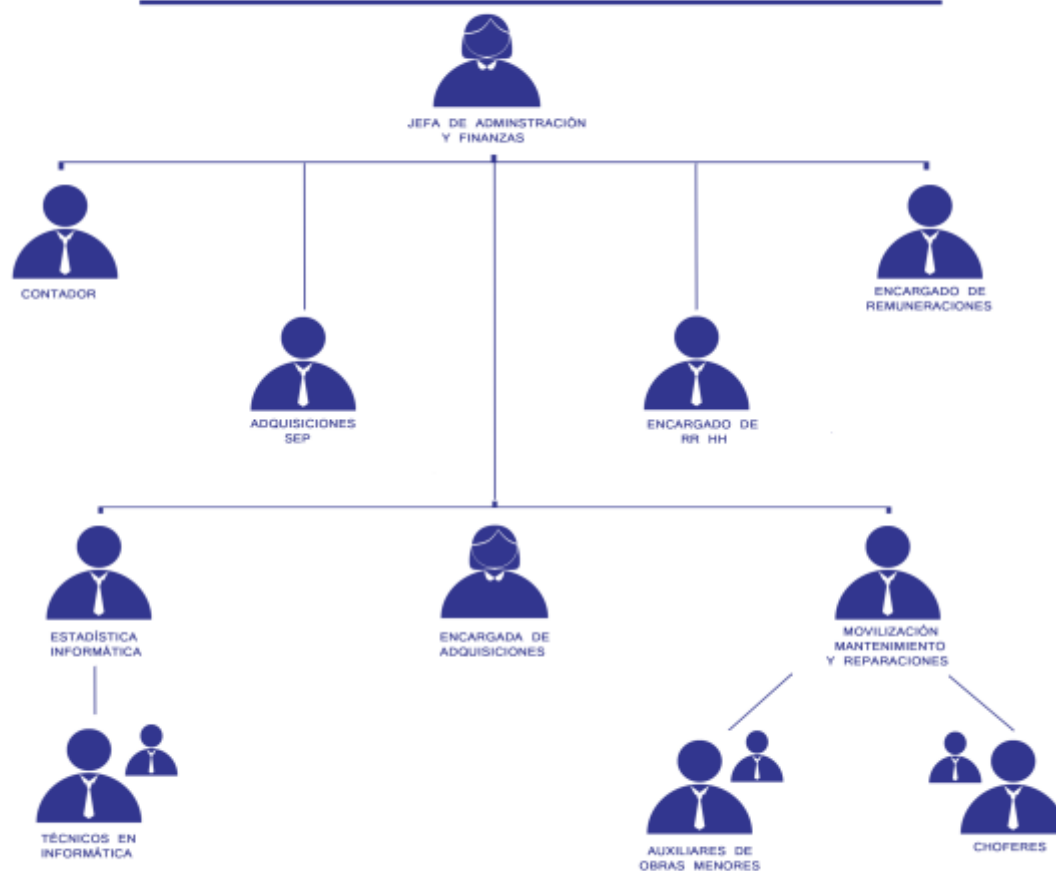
JEFA DE ADMINSTRACIÓN Y FINANZAS

CONTADOR

ENCARGADO DE REMUNERACIONES

ADQUISICIONES SEP

ENCARGADO DE RR HH

ESTADÍSTICA INFORMÁTICA

ENCARGADA DE ADQUISICIONES

MOVILIZACIÓN MANTENIMIENTO Y REPARACIONES

TÉCNICOS EN INFORMÁTICA

AUXILIARES DE OBRAS MENORES

CHOFERES